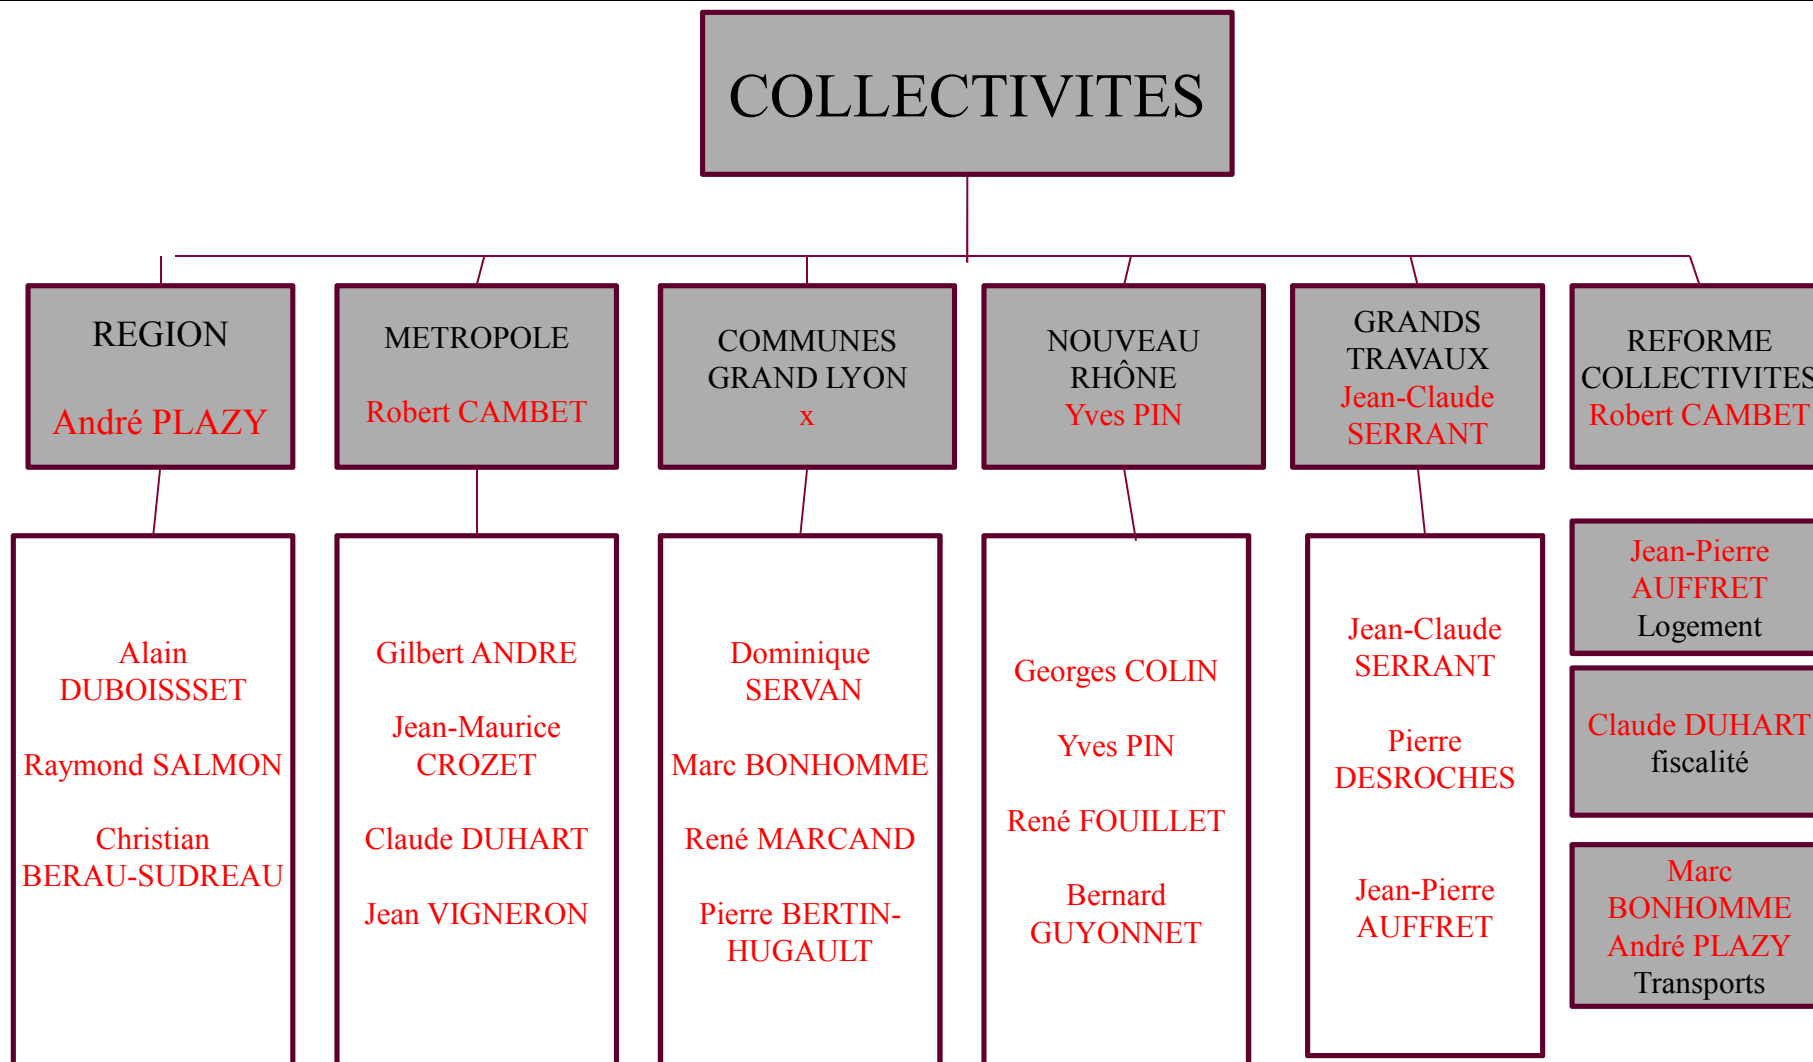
COLLECTIVITES

REGION
André PLAZY

METROPOLE
Robert CAMBET

COMMUNES GRAND LYON
x

NOUVEAU RHÔNE
Yves PIN

GRANDS TRAVAUX
Jean-Claude SERRANT

REFORME COLLECTIVITES
Robert CAMBET

Alain DUBOISSSET

Raymond SALMON

Christian BERAU-SUDREAU

Gilbert ANDRE

Jean-Maurice CROZET

Claude DUHART

Jean VIGNERON

Dominique SERVAN

Marc BONHOMME

René MARCAND

Pierre BERTIN-HUGAULT

Georges COLIN

Yves PIN

René FOUILLET

Bernard GUYONNET

Jean-Claude SERRANT

Pierre DESROCHES

Jean-Pierre AUFFRET

Jean-Pierre AUFFRET
Logement

Claude DUHART
fiscalité

Marc BONHOMME
André PLAZY
Transports